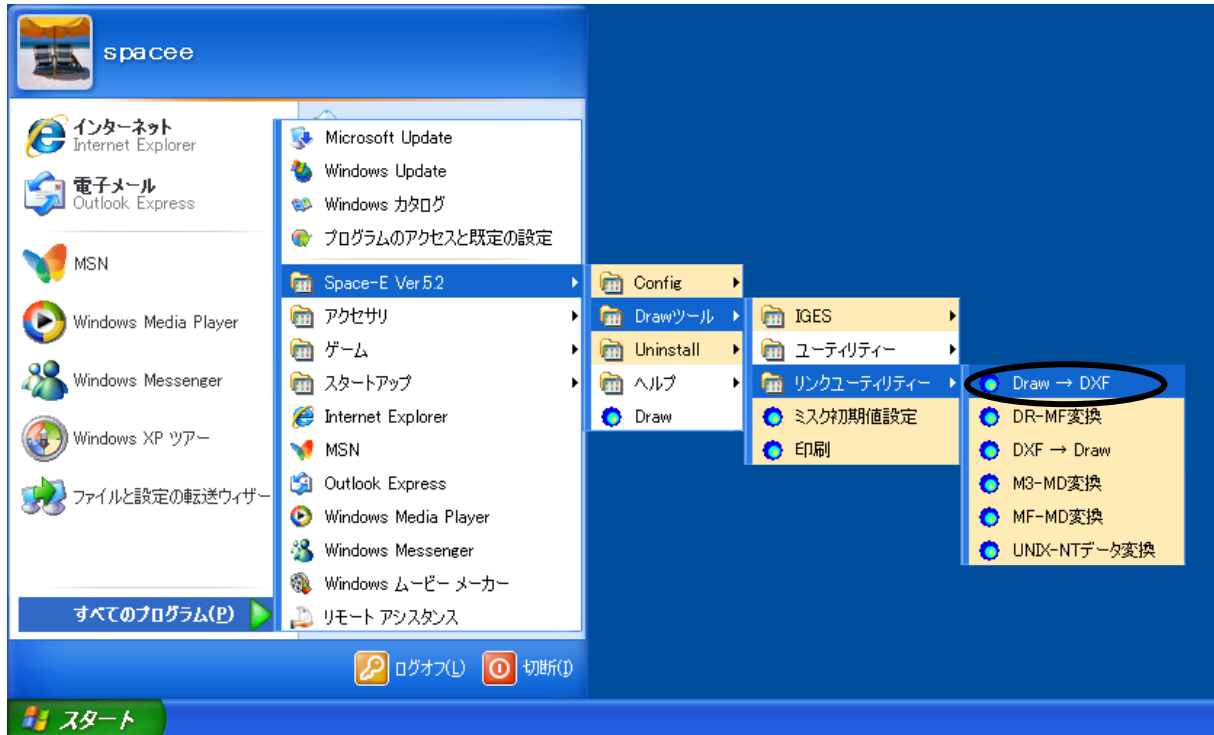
spacee

インターネット
Internet Explorer

電子メール
Outlook Express

MSN

Windows Media Player

Windows Messenger

Windows XP ツアー

ファイルと設定の転送ウィザード

すべてのプログラム(P)

Microsoft Update
Windows Update
Windows カタログ
プログラムのアクセスと既定の設定
Space-E Ver.5.2
アクセサリ
ゲーム
スタートアップ
Internet Explorer
MSN
Outlook Express
Windows Media Player
Windows Messenger
Windows ムービー メーカー
リモート アシスタンス

Config
Drawツール
Uninstall
ヘルプ
Draw

IGES
ユーティリティー
リンクユーティリティー
ミスク初期値設定
印刷

Draw → DXF
DR-MF変換
DXF → Draw
M3-MD変換
MF-MD変換
UNIX-NTデータ変換

ログオフ(L)
切断(I)

スタート